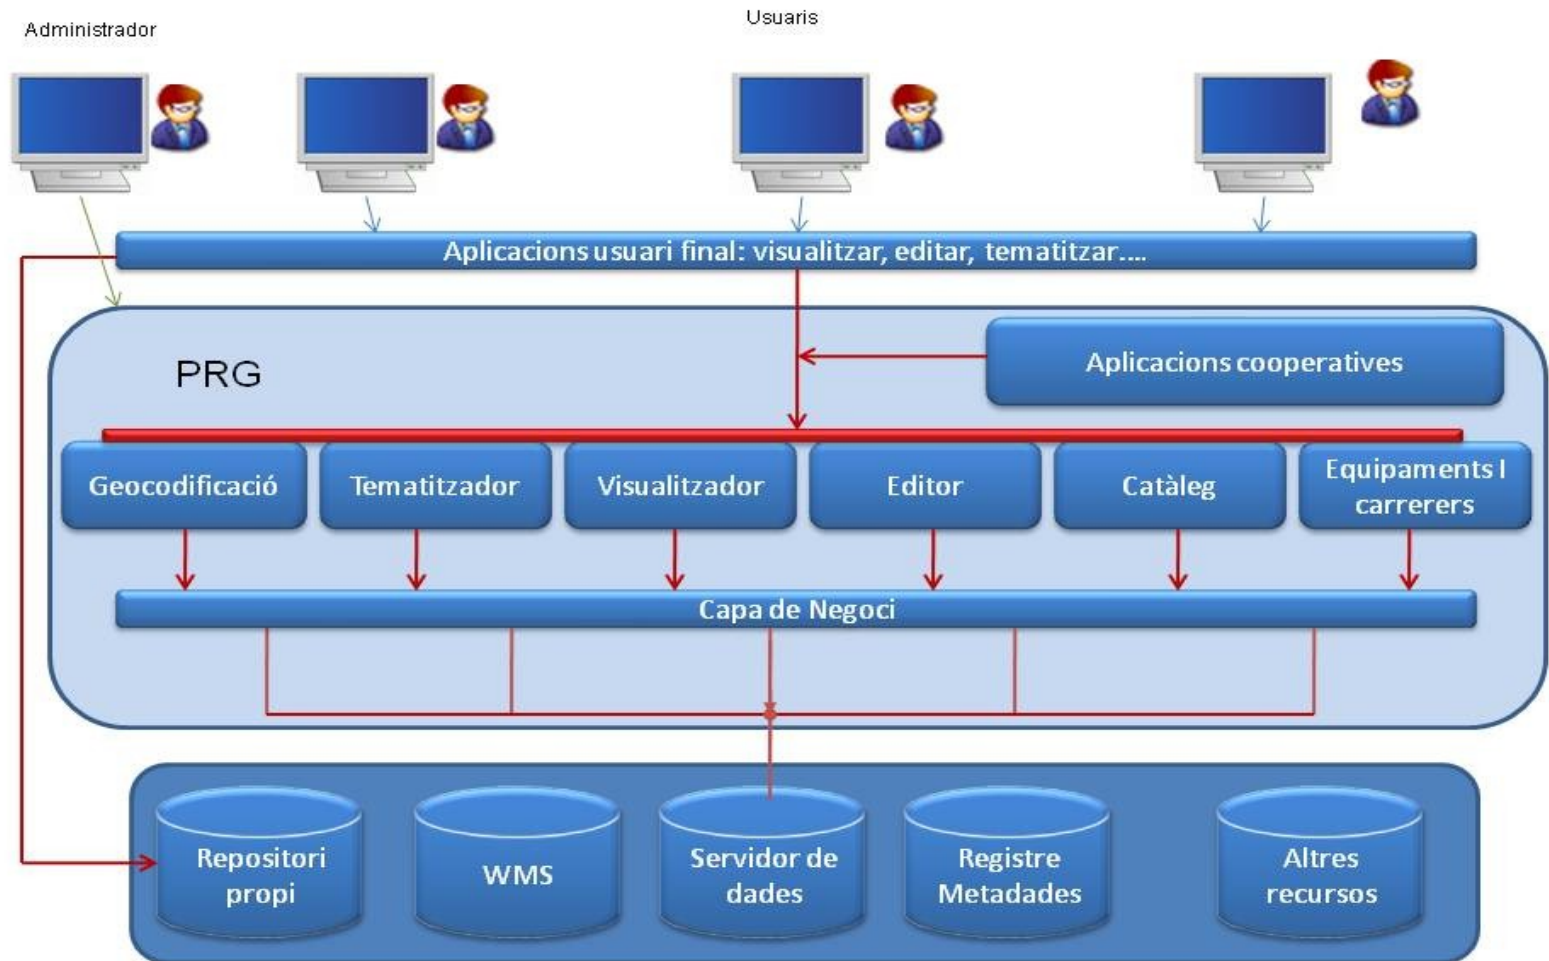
Administrador

Usuaris

Aplicacions usuari final: visualitzar, editar, tematitzar....

PRG

Aplicacions cooperatives

Geocodificació

Tematitzador

Visualitzador

Editor

Catàleg

Equipaments I carrerers

Capa de Negoci

Repositori propi

WMS

Servidor de dades

Registre Metadades

Altres recursos